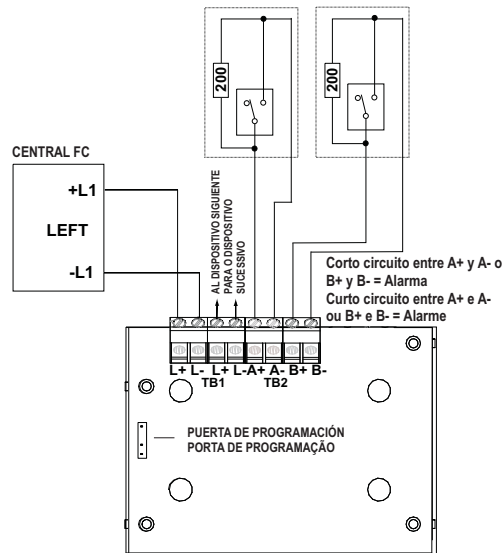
200

200

CENTRAL FC

+L1

LEFT

-L1

AL DISPOSITIVO SIGUIENTE PARA O DISPOSITIVO SUCESSIVO

Corto circuito entre A+ y A- o B+ y B- = Alarma
Curto circuito entre A+ e A- ou B+ e B- = Alarme

L+ L- L+ L- A+ A- B+ B-
TB1 TB2

PUERTA DE PROGRAMACIÓN
PORTA DE PROGRAMAÇÃO